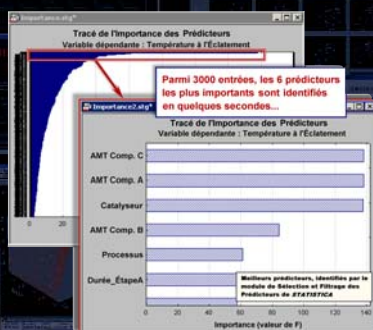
Importance.stg*

Tracé de l'Importance des Prédicteurs
Variable dépendante : Température à l'Éclatement

0
20

Parmi 3000 entrées, les 6 prédicteurs les plus importants sont identifiés en quelques secondes...

Importance2.stg*

Tracé de l'Importance des Prédicteurs
Variable dépendante : Température à l'Éclatement

AMT Comp. C
AMT Comp. A
Catalyseur
AMT Comp. B
Processus
Durée_ÉtapeA

Meilleurs prédicteurs, identifiés par le module de Sélection et Filtrage des Prédicteurs de STATISTICA

0
20
40
60
80
100
120
140

Importance (valeur de F)